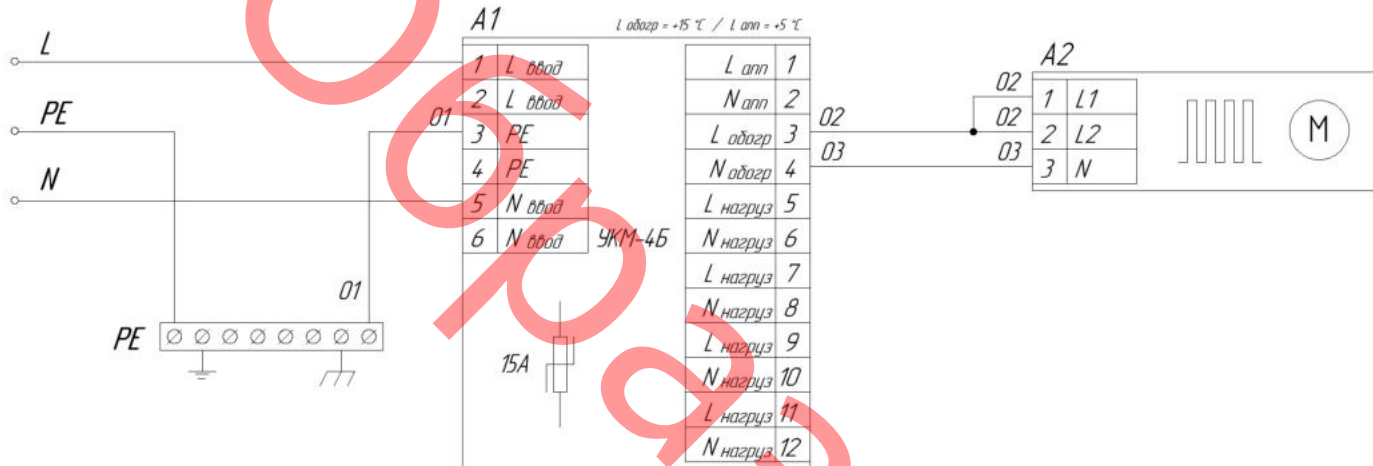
L
PE
N
A1
L обогр = +15 °C / L апп = +5 °C
1 L ввод
2 L ввод
01 3 PE
4 PE
5 N ввод
6 N ввод
УКМ-4Б
L апп 1
N апп 2
L обогр 3
N обогр 4
L нагруз 5
N нагруз 6
L нагруз 7
N нагруз 8
L нагруз 9
N нагруз 10
L нагруз 11
N нагруз 12
02
03
A2
02
02 1 L1
2 L2
03 3 N
M
01
PE
15A